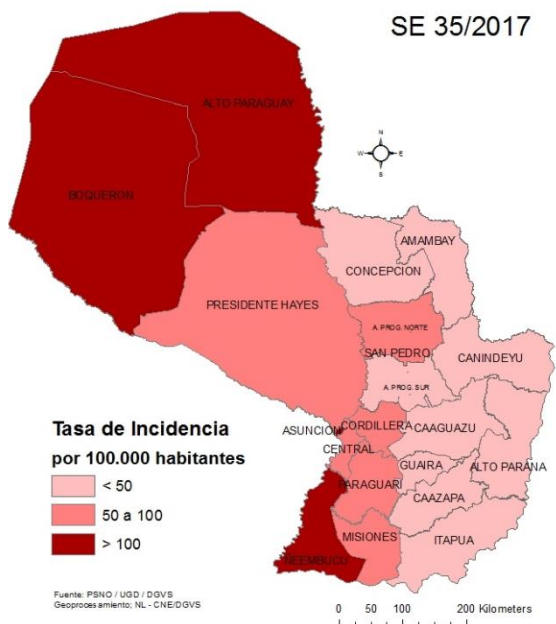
SE 35/2017

ALTO PARAGUAY

BOQUERON

N
W E
S

AMAMBAY

CONCEPCION

PRESIDENTE HAYES

A. PROG. NORTE

SAN PEDRO

CANINDEYU

A. PROG. SUR

Tasa de Incidencia

por 100.000 habitantes

< 50

50 a 100

> 100

ASUNCION

CORDILLERA

CAAGUAZU

CENTRAL

GUAIRA

ALTO PARANA

PARAGUARI

CAAZAPA

MISIONES

ITAPUA

NEEMBUCU

Fuente: PSNO / UGD / DGVS
Geoprocesamiento: NL - CNE/DGVS

0 50 100 200 Kilometers